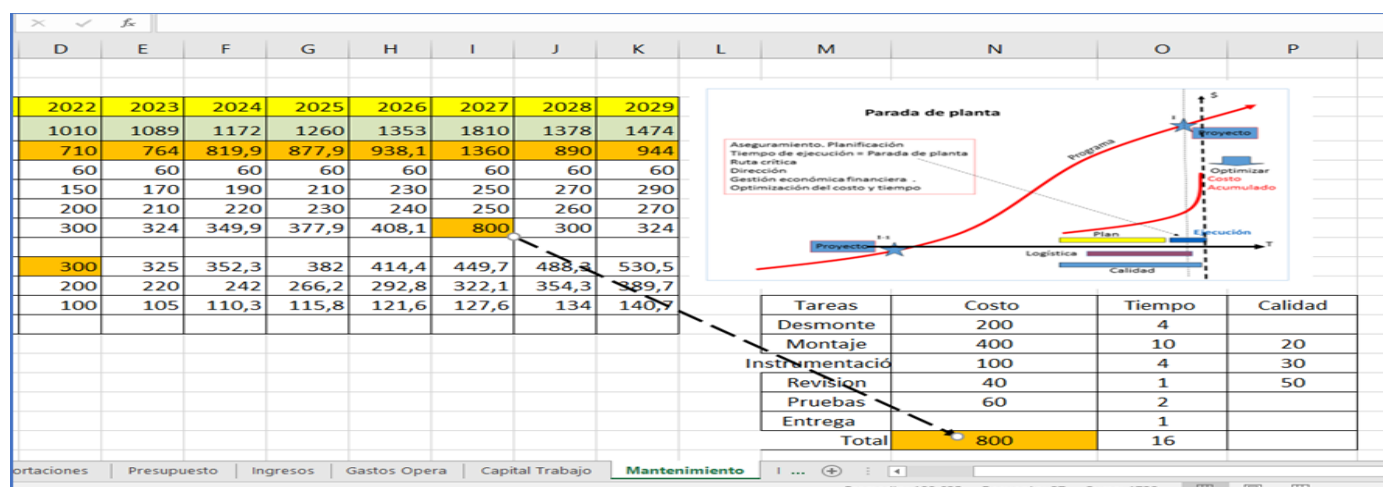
fx

| D | E | F | G | H | I | J | K |
|---|---|---|---|---|---|---|---|
| 2022 | 2023 | 2024 | 2025 | 2026 | 2027 | 2028 | 2029 |
| 1010 | 1089 | 1172 | 1260 | 1353 | 1810 | 1378 | 1474 |
| 710 | 764 | 819,9 | 877,9 | 938,1 | 1360 | 890 | 944 |
| 60 | 60 | 60 | 60 | 60 | 60 | 60 | 60 |
| 150 | 170 | 190 | 210 | 230 | 250 | 270 | 290 |
| 200 | 210 | 220 | 230 | 240 | 250 | 260 | 270 |
| 300 | 324 | 349,9 | 377,9 | 408,1 | 800 | 300 | 324 |
| | | | | | | | |
| 300 | 325 | 352,3 | 382 | 414,4 | 449,7 | 488,3 | 530,5 |
| 200 | 220 | 242 | 266,2 | 292,8 | 322,1 | 354,3 | 389,7 |
| 100 | 105 | 110,3 | 115,8 | 121,6 | 127,6 | 134 | 140,7 |

L M N O P

Parada de planta

Aseguramiento. Planificación
Tiempo de ejecución = Parada de planta
Ruta crítica
Dirección
Gestión económica financiera .
Optimización del costo y tiempo

S
Programa
Proyecto
Optimizar
Costo Acumulado
Plan
Ejecución
Proyecto
Logística
Calidad
T

| Tareas | Costo | Tiempo | Calidad |
|---|---|---|---|
| Desmonte | 200 | 4 | |
| Montaje | 400 | 10 | 20 |
| Instrumentació | 100 | 4 | 30 |
| Revision | 40 | 1 | 50 |
| Pruebas | 60 | 2 | |
| Entrega | | 1 | |
| Total | 800 | 16 | |

ortaciones | Presupuesto | Ingresos | Gastos Opera | Capital Trabajo | Mantenimiento | I ...